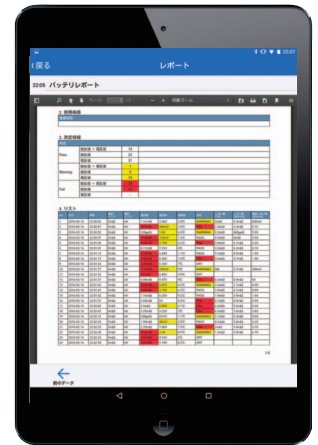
22:07

‹ 戻る

レポート

22:05 バッテリレポート

2. 設備情報

3. 測定情報

| | | |
|---|---|---|
| Pass | | 10 |
| | | 22 |
| | | 3 |
| Warning | | 3 |
| | | 3 |
| | | 10 |
| Fail | | 2 |
| | | 2 |
| | | 2 |

4. リスト

前のデータ